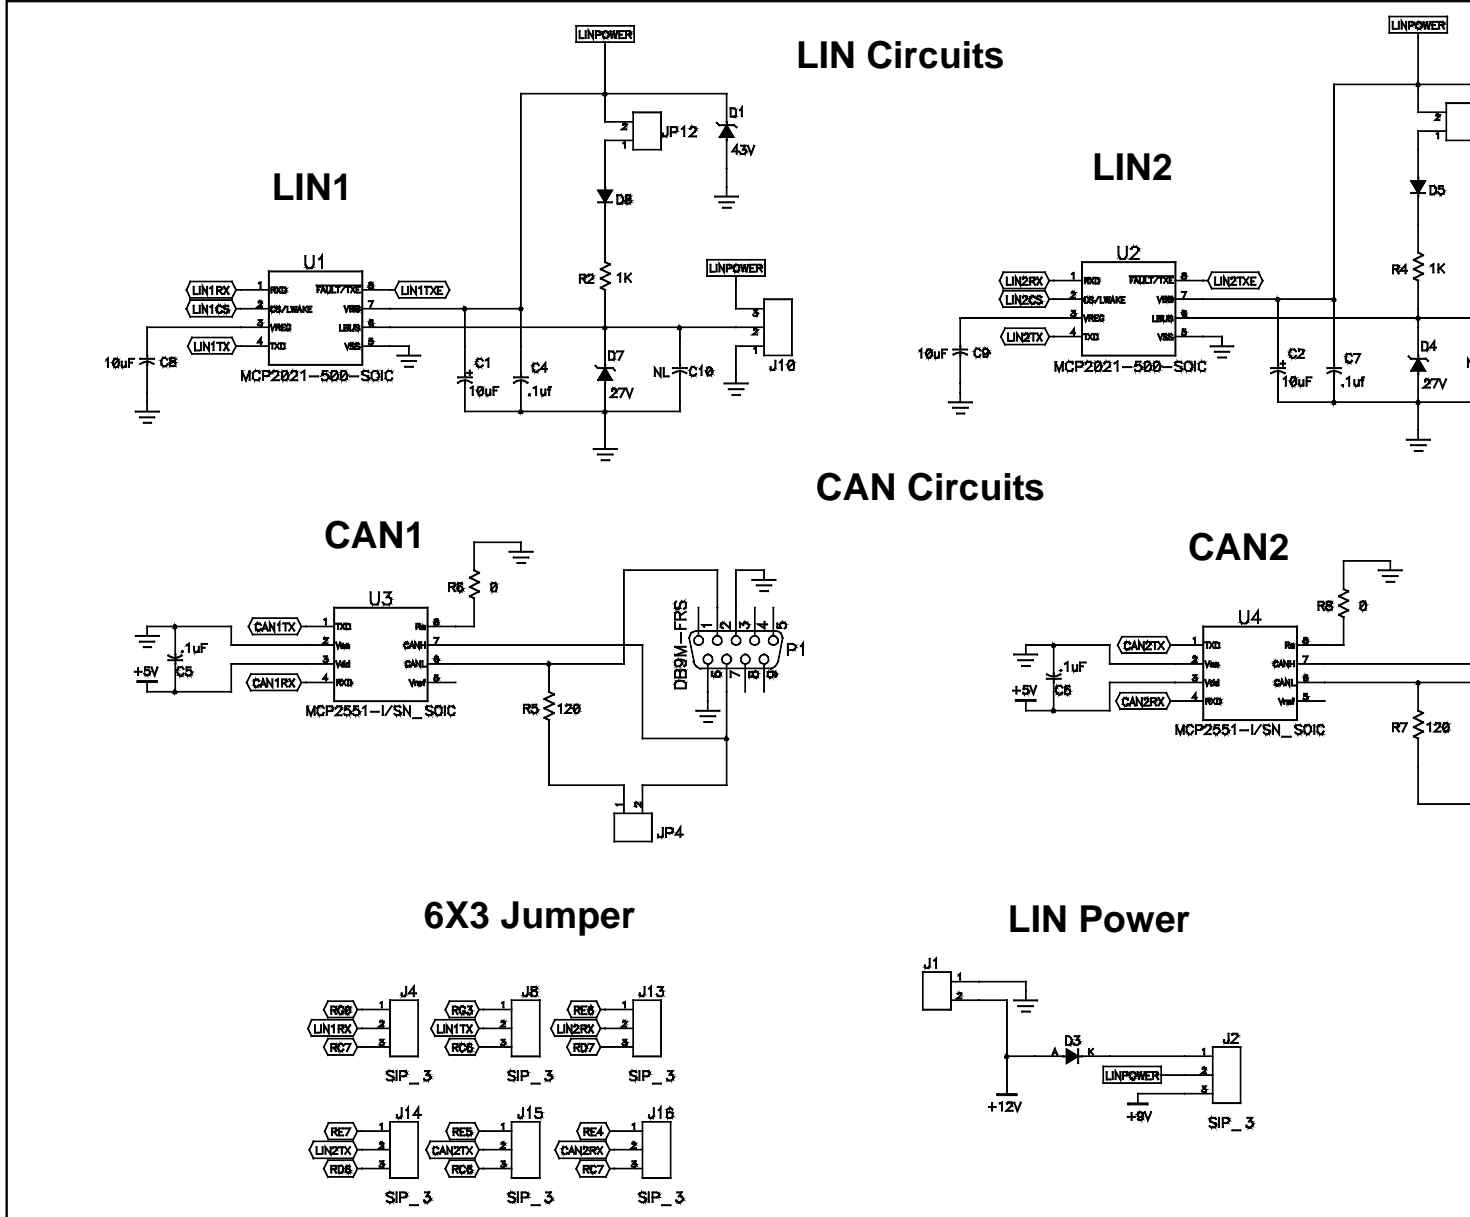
LIN Circuits

LINPOWER

JP12
2
1
D1
43V
D8

LIN1

U1
LIN1RX 1 RXD
LIN1CS 2 CS/LWAKE
3 VREG
LIN1TX 4 TXD
FAULT/TXE 8 LIN1TXE
VBB 7
LBUS 6
VSS 5
MCP2021-500-SOIC
10uF C8
R2 1K
LINPOWER
3
2
1
J10
C1 10uF
C4 .1uf
D7 27V
NL C10

LINPOWER
LIN2
D5
U2
LIN2RX 1 RXD
LIN2CS 2 CS/LWAKE
3 VREG
LIN2TX 4 TXD
FAULT/TXE 8 LIN2TXE
VBB 7
LBUS 6
VSS 5
MCP2021-500-SOIC
10uF C9
R4 1K
C2 10uF
C7 .1uf
D4 27V

CAN Circuits

CAN1
R6 0
U3
CAN1TX 1 TXD
2 Vss
3 Vdd
CAN1RX 4 RXD
Rs 8
CANH 7
CANL 6
Vref 5
MCP2551-I/SN_SOIC
.1uF C5
+5V
R5 120
DB9M-FRS
1 2 3 4 5
6 7 8 9
P1
1 2
JP4

CAN2
R8 0
U4
CAN2TX 1 TXD
2 Vss
3 Vdd
CAN2RX 4 RXD
Rs 8
CANH 7
CANL 6
Vref 5
MCP2551-I/SN_SOIC
.1uF C6
+5V
R7 120

6X3 Jumper

J4
RG0 1
LIN1RX 2
RC7 3
SIP_3

J8
RG3 1
LIN1TX 2
RC6 3
SIP_3

J13
RE6 1
LIN2RX 2
RD7 3
SIP_3

J14
RE7 1
LIN2TX 2
RD6 3
SIP_3

J15
RE5 1
CAN2TX 2
RC6 3
SIP_3

J16
RE4 1
CAN2RX 2
RC7 3
SIP_3

LIN Power

J1
1
2
+12V
A D3 K
J2
1
LINPOWER 2
3
+9V
SIP_3